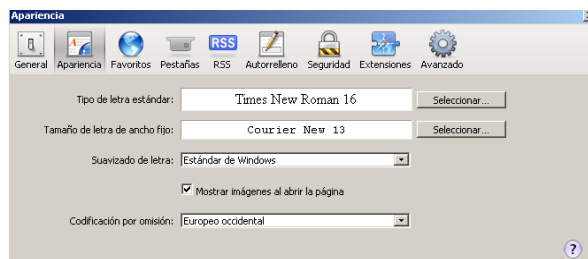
Apariencia

General Apariencia Favoritos Pestañas RSS Autorrelleno Seguridad Extensiones Avanzado

RSS

Tipo de letra estándar: Times New Roman 16 Seleccionar...

Tamaño de letra de ancho fijo: Courier New 13 Seleccionar...

Suavizado de letra: Estándar de Windows

Mostrar imágenes al abrir la página

Codificación por omisión: Europeo occidental

?